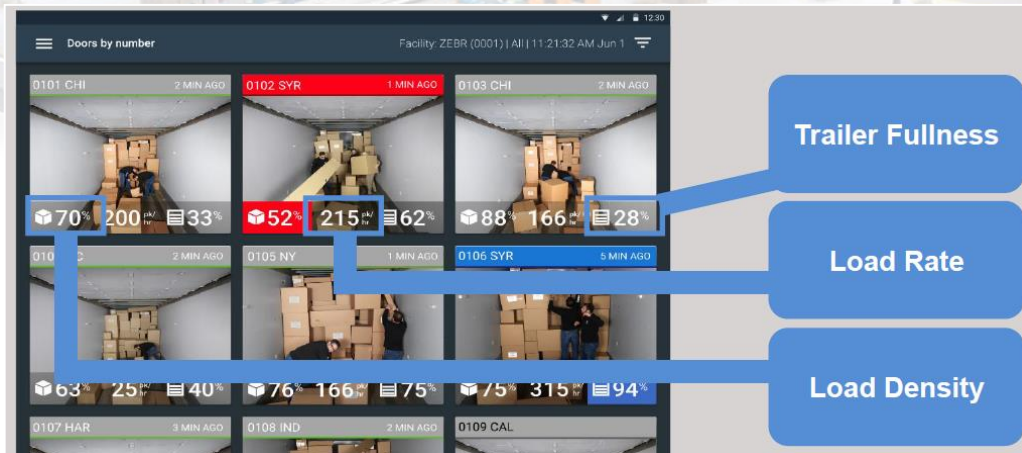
12:30

Doors by number

Facility: ZEBR (0001) | All | 11:21:32 AM Jun 1

0101 CHI 2 MIN AGO

70% 200 pk/hr 33%

0102 SYR 1 MIN AGO

52% 215 pk/hr 62%

0103 CHI 2 MIN AGO

88% 166 pk/hr 28%

010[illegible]C 2 MIN AGO

63% 25 pk/hr 40%

0105 NY 1 MIN AGO

76% 166 pk/hr 75%

0106 SYR 5 MIN AGO

75% 315 pk/hr 94%

0107 HAR 3 MIN AGO

0108 IND 2 MIN AGO

0109 CAL

Trailer Fullness

Load Rate

Load Density